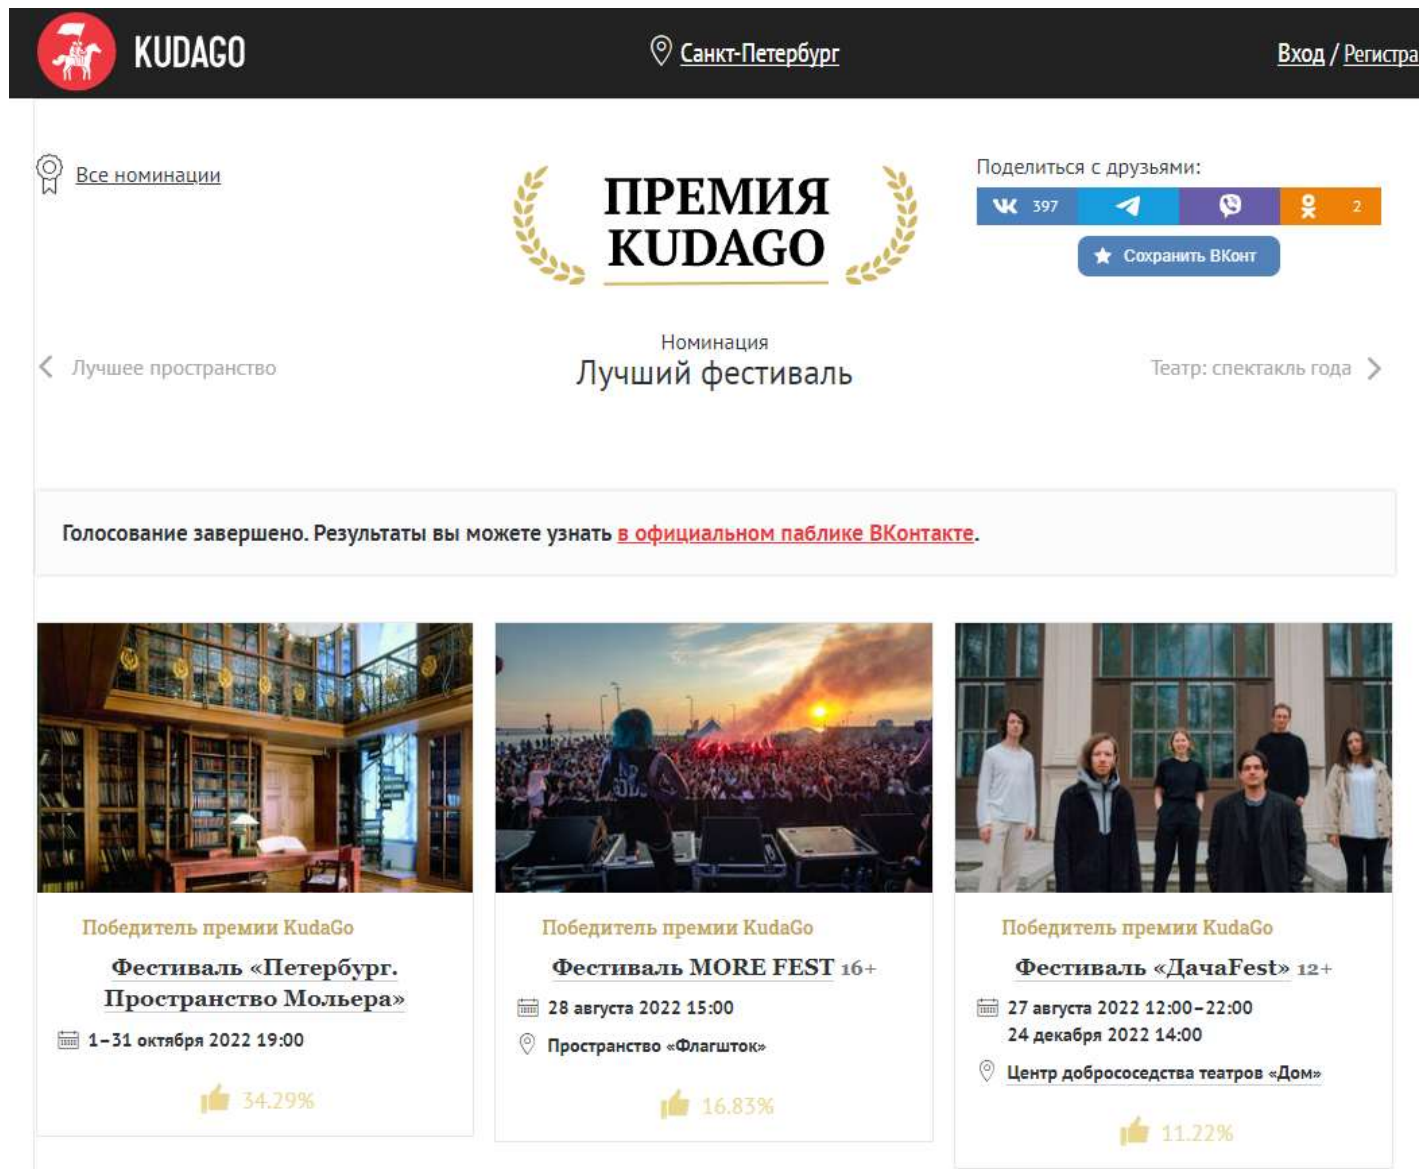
KUDAGO

Санкт-Петербург

Вход / Регистра

Все номинации

ПРЕМИЯ KUDAGO

Поделиться с друзьями:

397

2

Сохранить ВКонт

Номинация

Лучший фестиваль

Лучшее пространство

Театр: спектакль года

Голосование завершено. Результаты вы можете узнать в официальном паблике ВКонтакте.

Победитель премии KudaGo

Фестиваль «Петербург. Пространство Мольера»

1–31 октября 2022 19:00

34.29%

Победитель премии KudaGo

Фестиваль MORE FEST 16+

28 августа 2022 15:00

Пространство «Флагшток»

16.83%

Победитель премии KudaGo

Фестиваль «ДачаFest» 12+

27 августа 2022 12:00–22:00

24 декабря 2022 14:00

Центр добрососедства театров «Дом»

11.22%